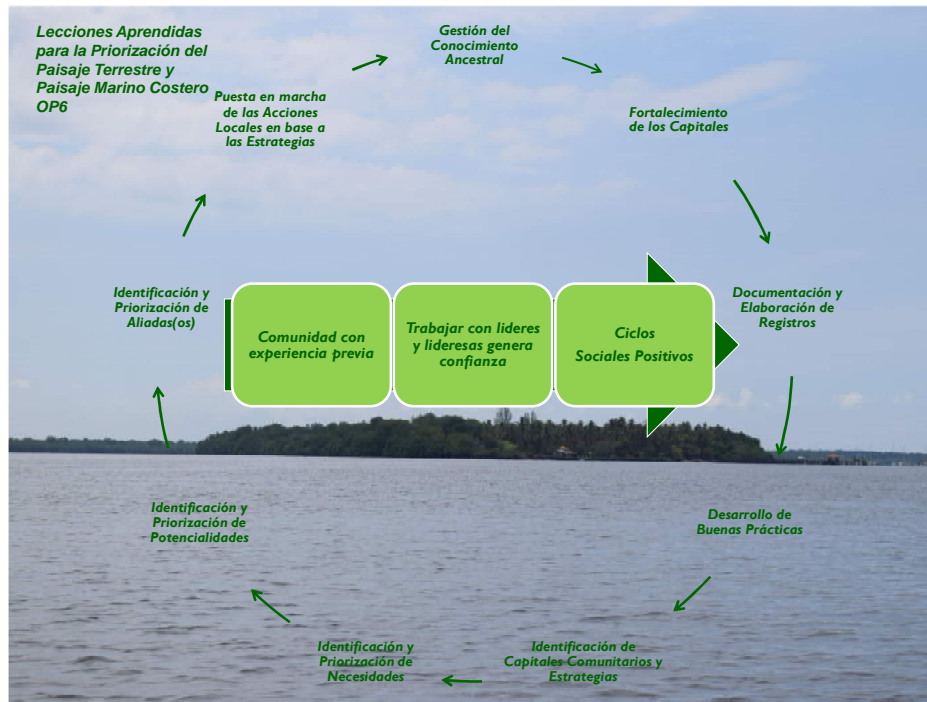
Lecciones Aprendidas para la Priorización del Paisaje Terrestre y Paisaje Marino Costero OP6

Puesta en marcha de las Acciones Locales en base a las Estrategias

Gestión del Conocimiento Ancestral

Fortalecimiento de los Capitales

Documentación y Elaboración de Registros

Desarrollo de Buenas Prácticas

Identificación de Capitales Comunitarios y Estrategias

Identificación y Priorización de Necesidades

Identificación y Priorización de Potencialidades

Identificación y Priorización de Aliadas(os)

Comunidad con experiencia previa

Trabajar con lideres y lideresas genera confianza

Ciclos Sociales Positivos